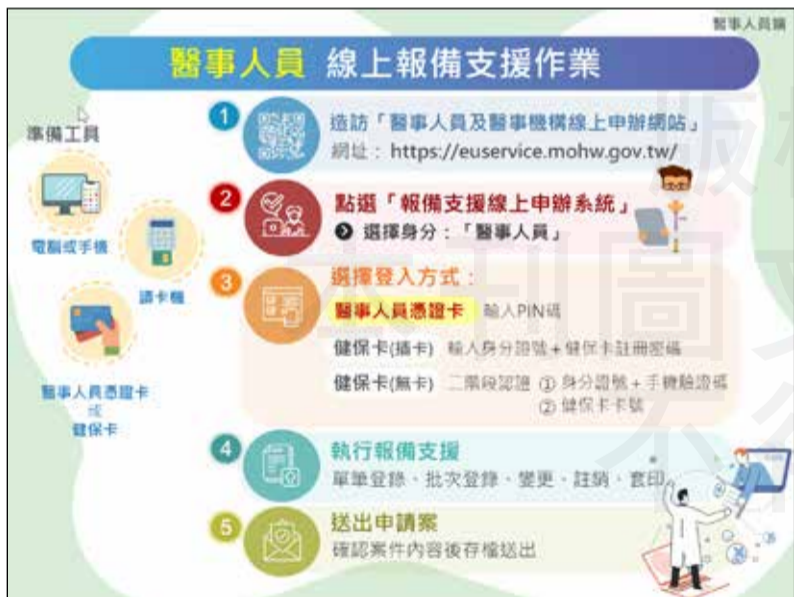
醫事人員篇

醫事人員 線上報備支援作業

準備工具

電腦或手機

讀卡機

醫事人員憑證卡
或
健保卡

1 造訪「醫事人員及醫事機構線上申辦網站」
網址：https://euservice.mohw.gov.tw/

2 點選「報備支援線上申辦系統」
選擇身分：「醫事人員」

3 選擇登入方式：
醫事人員憑證卡 輸入PIN碼
健保卡(插卡) 輸入身分證號＋健保卡註冊密碼
健保卡(無卡) 二階段認證 ① 身分證號＋手機驗證碼 ② 健保卡卡號

4 執行報備支援
單筆登錄、批次登錄、變更、註銷、套印

5 送出申請案
確認案件內容後存檔送出